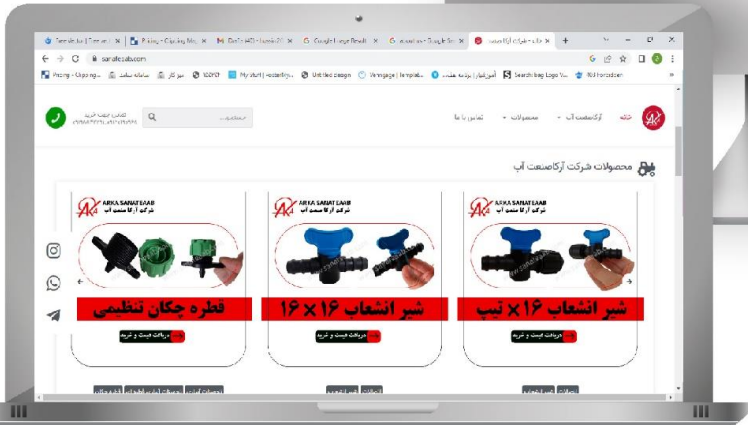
محصولات شرکت آرکاصنعت آب

خانه آرکاصنعت آب محصولات تماس با ما

جستجو...

ARKA SANAT EAB
شرکت آرکا صنعت آب

قطره چکان تنظیمی

دریافت قیمت و خرید

ARKA SANAT EAB
شرکت آرکا صنعت آب

شیر انشعاب ۱۶×۱۶

دریافت قیمت و خرید

ARKA SANAT EAB
شرکت آرکا صنعت آب

شیر انشعاب ۱۶×تیپ

دریافت قیمت و خرید

sanatesab.com